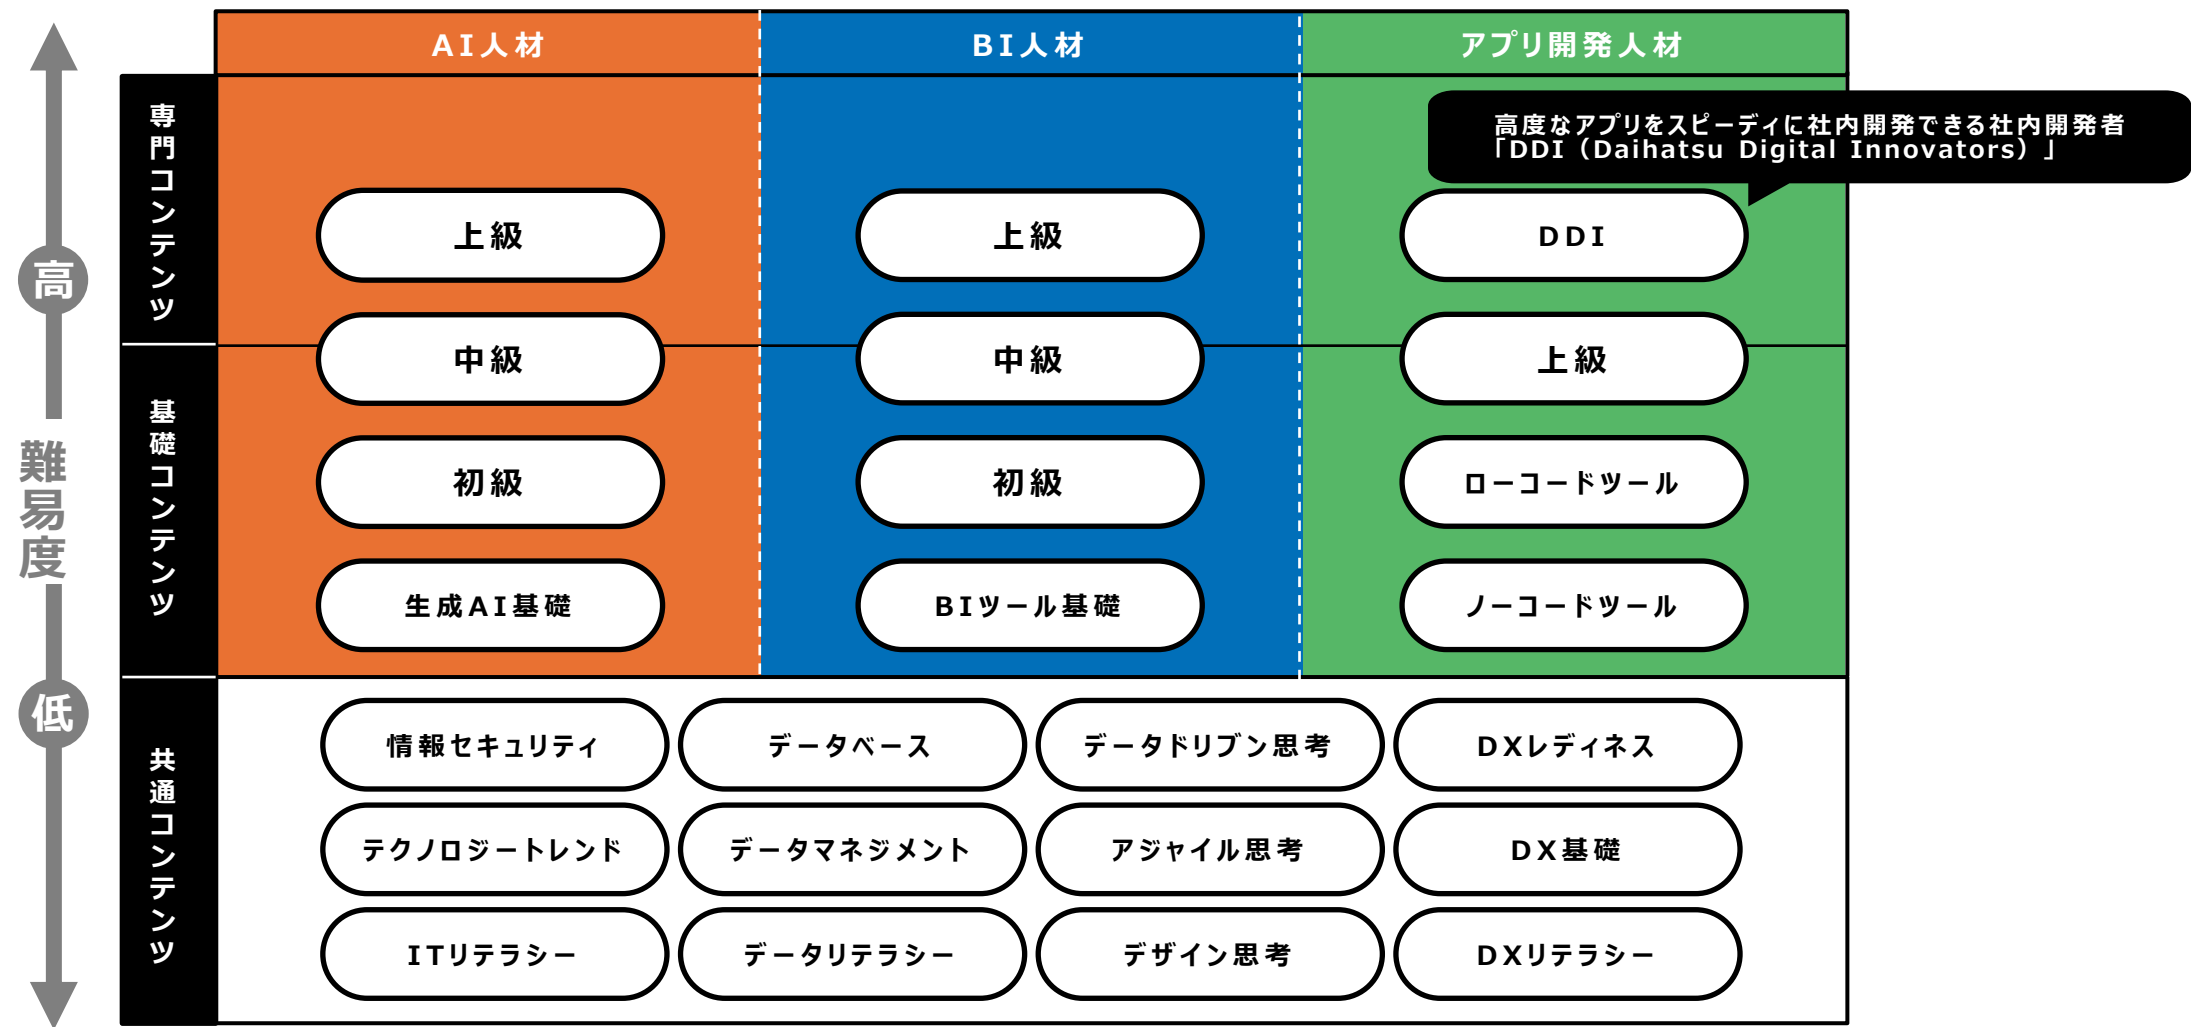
| | AI人材 | BI人材 | アプリ開発人材 |
|---|---|---|---|
| 専門コンテンツ | 上級 | 上級 | DDI |
| | 中級 | 中級 | 上級 |
| 基礎コンテンツ | 初級 | 初級 | ローコードツール |
| | 生成AI基礎 | BIツール基礎 | ノーコードツール |

高度なアプリをスピーディに社内開発できる社内開発者「DDI（Daihatsu Digital Innovators）」

高

難易度

低

共通コンテンツ

| | | | |
|---|---|---|---|
| 情報セキュリティ | データベース | データドリブン思考 | DXレディネス |
| テクノロジートレンド | データマネジメント | アジャイル思考 | DX基礎 |
| ITリテラシー | データリテラシー | デザイン思考 | DXリテラシー |